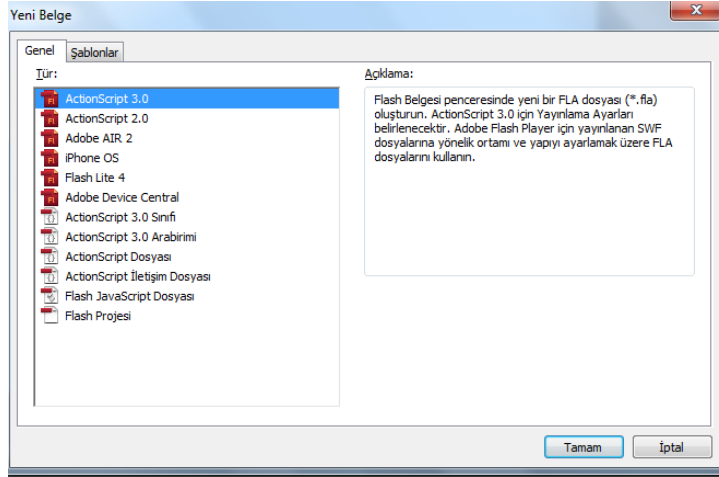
Yeni Belge

Genel
Şablonlar

Tür:

ActionScript 3.0
ActionScript 2.0
Adobe AIR 2
iPhone OS
Flash Lite 4
Adobe Device Central
ActionScript 3.0 Sınıfı
ActionScript 3.0 Arabirimi
ActionScript Dosyası
ActionScript İletişim Dosyası
Flash JavaScript Dosyası
Flash Projesi

Açıklama:

Flash Belgesi penceresinde yeni bir FLA dosyası (*.fla) oluşturun. ActionScript 3.0 için Yayınlama Ayarları belirlenecektir. Adobe Flash Player için yayınlanan SWF dosyalarına yönelik ortamı ve yapıyı ayarlamak üzere FLA dosyalarını kullanın.

Tamam
İptal